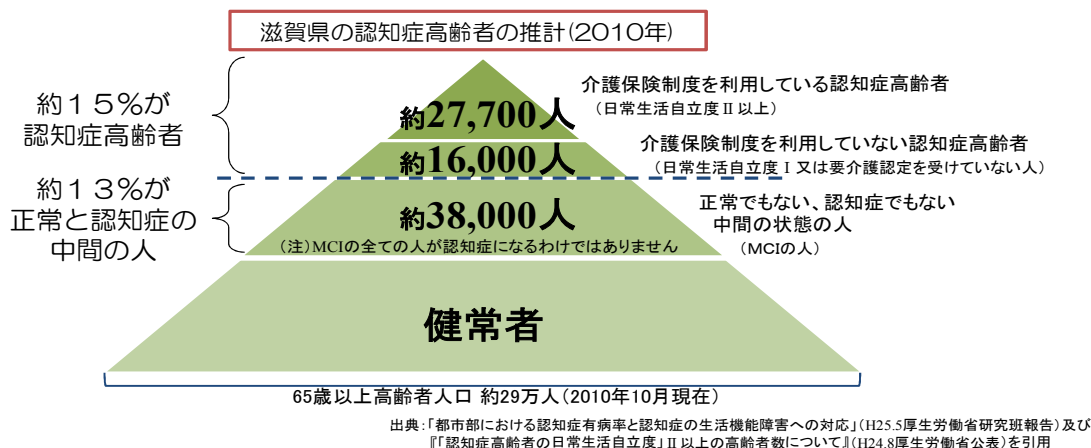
滋賀県の認知症高齢者の推計(2010年)

約１５％が
認知症高齢者

約１３％が
正常と認知症の
中間の人

約27,700人

介護保険制度を利用している認知症高齢者
（日常生活自立度Ⅱ以上）

約16,000人

介護保険制度を利用していない認知症高齢者
（日常生活自立度Ⅰ又は要介護認定を受けていない人）

約38,000人

（注）MCIの全ての人が認知症になるわけではありません

正常でもない、認知症でもない
中間の状態の人
（MCIの人）

健常者

65歳以上高齢者人口 約29万人（2010年10月現在）

出典：「都市部における認知症有病率と認知症の生活機能障害への対応」(H25.5厚生労働省研究班報告）及び
『「認知症高齢者の日常生活自立度」Ⅱ以上の高齢者数について』(H24.8厚生労働省公表）を引用